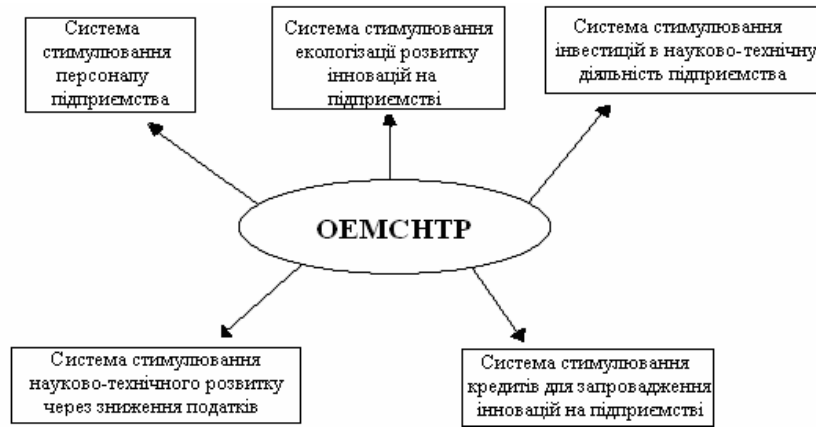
Система стимулювання персоналу підприємства

Система стимулювання екологізації розвитку інновацій на підприємстві

Система стимулювання інвестицій в науково-технічну діяльність підприємства

ОЕМСНТР

Система стимулювання науково-технічного розвитку через зниження податків

Система стимулювання кредитів для запровадження інновацій на підприємстві